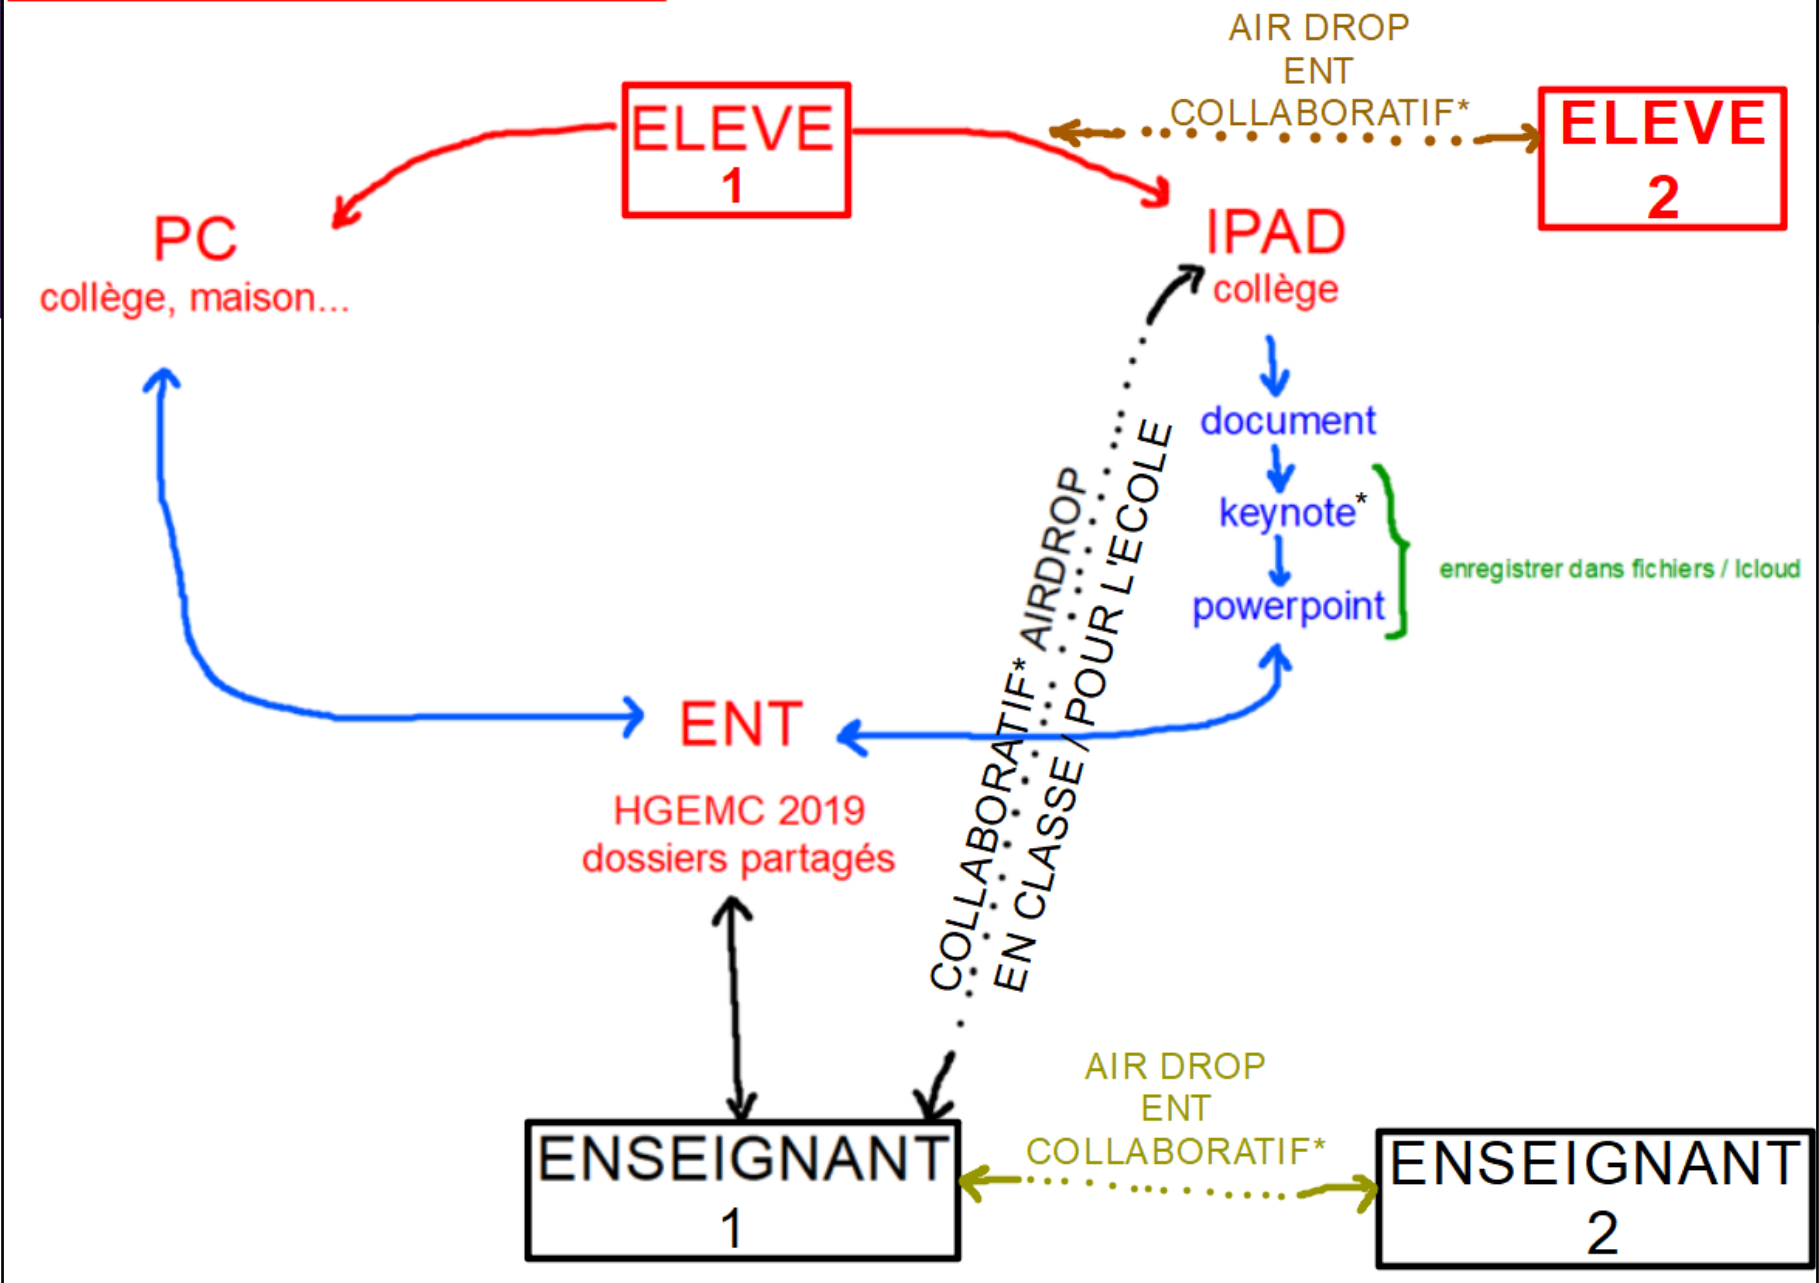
ELEVE 1

AIR DROP
ENT
COLLABORATIF*

ELEVE 2

PC
collège, maison...

IPAD
collège

document
keynote*
powerpoint

enregistrer dans fichiers / icloud

COLLABORATIF* AIRDROP
EN CLASSE / POUR L'ECOLE

ENT

HGEMC 2019
dossiers partagés

ENSEIGNANT 1

AIR DROP
ENT
COLLABORATIF*

ENSEIGNANT 2